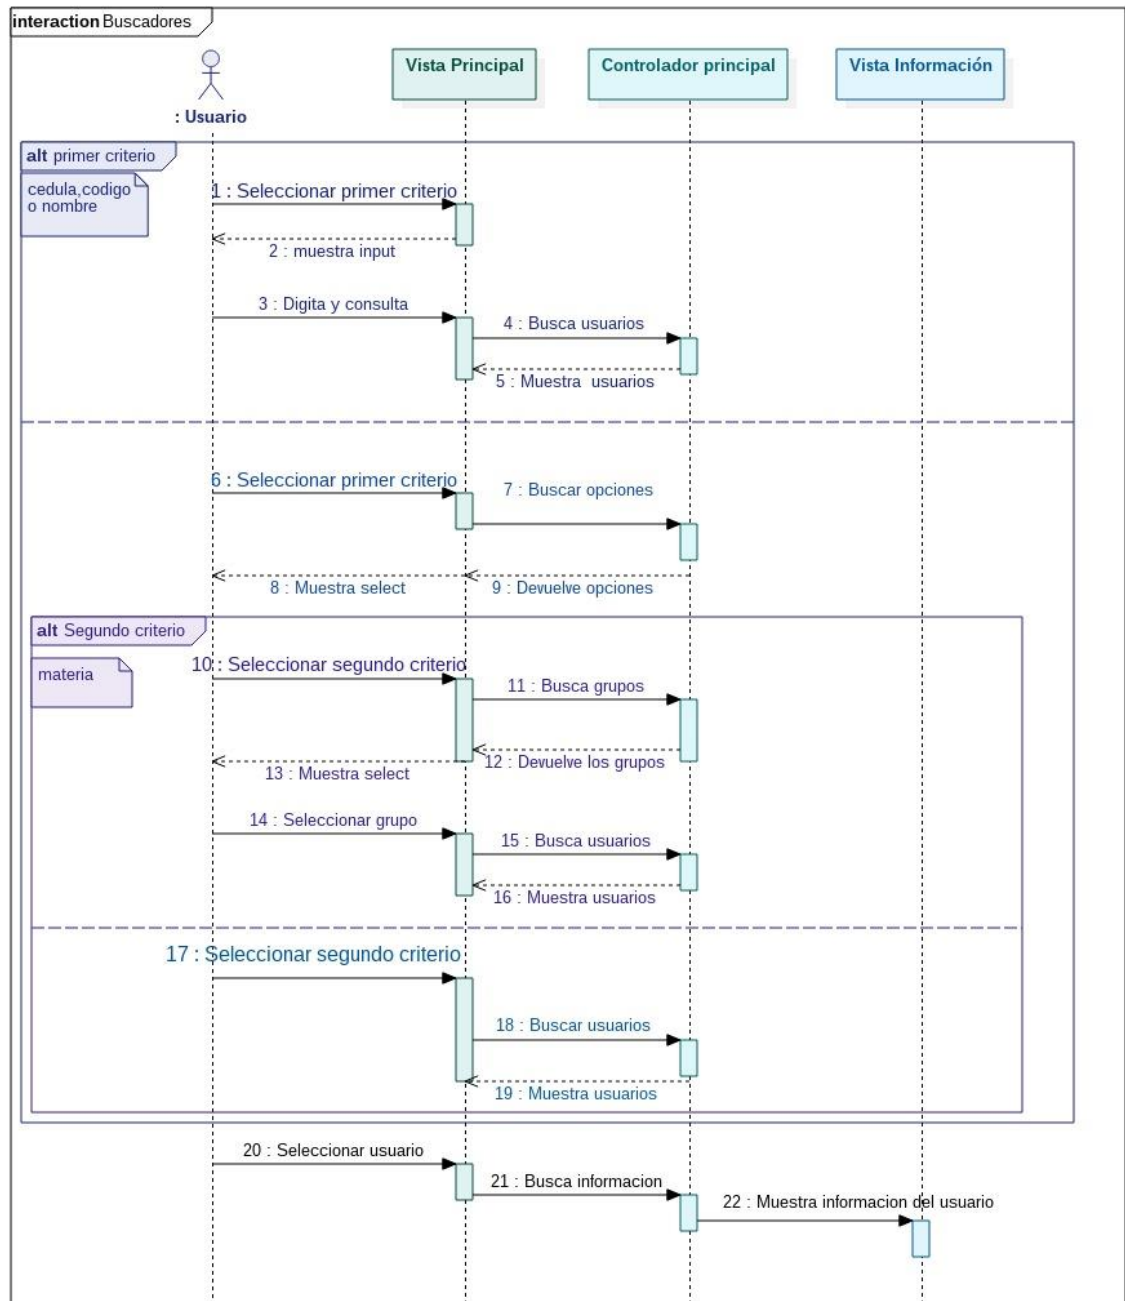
interaction Buscadores

: Usuario

Vista Principal

Controlador principal

Vista Información

alt primer criterio

cedula,codigo o nombre

1 : Seleccionar primer criterio

2 : muestra input

3 : Digita y consulta

4 : Busca usuarios

5 : Muestra usuarios

6 : Seleccionar primer criterio

7 : Buscar opciones

8 : Muestra select

9 : Devuelve opciones

alt Segundo criterio

materia

10 : Seleccionar segundo criterio

11 : Busca grupos

12 : Devuelve los grupos

13 : Muestra select

14 : Seleccionar grupo

15 : Busca usuarios

16 : Muestra usuarios

17 : Seleccionar segundo criterio

18 : Buscar usuarios

19 : Muestra usuarios

20 : Seleccionar usuario

21 : Busca informacion

22 : Muestra informacion del usuario